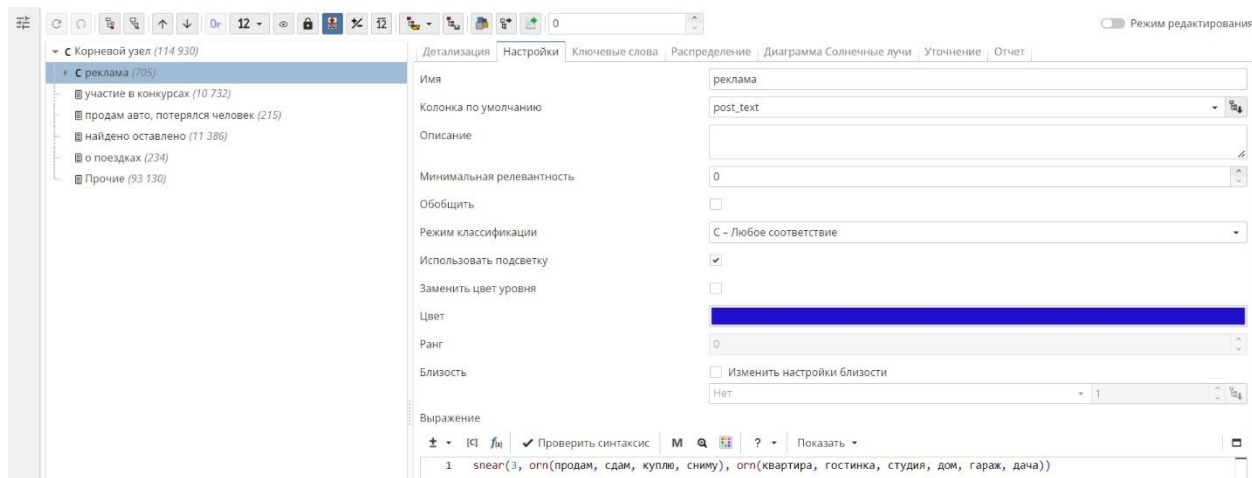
12 0

Режим редактирования

С Корневой узел (114 930)
С реклама (705)
участие в конкурсах (10 732)
продам авто, потерялся человек (215)
найдено оставлено (11 386)
о поездках (234)
Прочие (93 130)

Детализация | Настройки | Ключевые слова | Распределение | Диаграмма Солнечные лучи | Уточнение | Отчет

| | |
|---|---|
| Имя | реклама |
| Колонка по умолчанию | post_text |
| Описание | |
| Минимальная релевантность | 0 |
| Обобщить | |
| Режим классификации | С – Любое соответствие |
| Использовать подсветку | ✓ |
| Заменить цвет уровня | |
| Цвет | |
| Ранг | 0 |
| Близость | Изменить настройки близости |
| | Нет · 1 |

Выражение

[C] Проверить синтаксис M ? Показать

1 snear(3, orn(продам, сдам, куплю, сниму), orn(квартира, гостинка, студия, дом, гараж, дача))